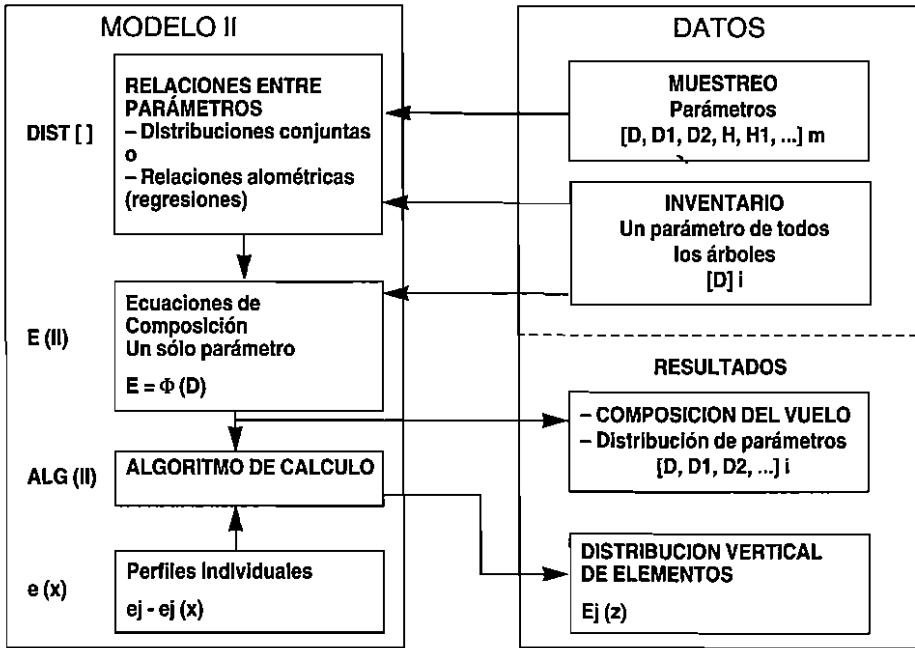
MODELO II

DIST [ ]

RELACIONES ENTRE PARÁMETROS
– Distribuciones conjuntas
o
– Relaciones alométricas (regresiones)

E (II)

Ecuaciones de Composición
Un sólo parámetro

$E = \Phi (D)$

ALG (II)

ALGORITMO DE CALCULO

e (x)

Perfiles individuales

ej - ej (x)

DATOS

MUESTREO
Parámetros
[D, D1, D2, H, H1, ...] m

INVENTARIO
Un parámetro de todos los árboles
[D] i

RESULTADOS

– COMPOSICION DEL VUELO
– Distribución de parámetros
[D, D1, D2, ...] i

DISTRIBUCION VERTICAL DE ELEMENTOS

Ej (z)